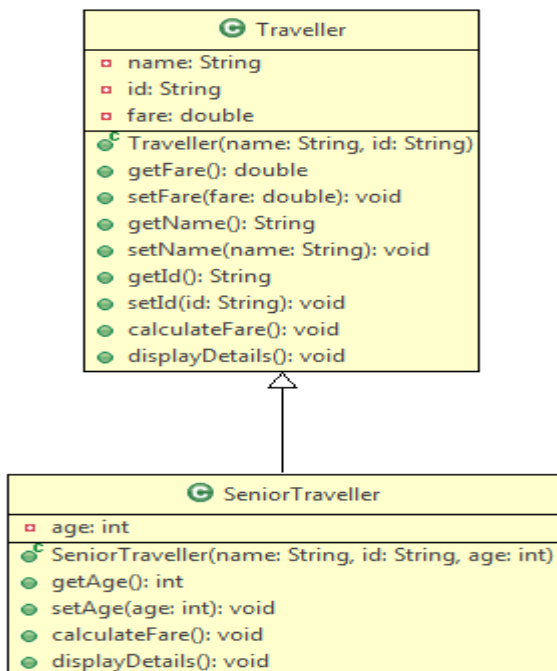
Traveller

name: String
id: String
fare: double

Traveller(name: String, id: String)
getFare(): double
setFare(fare: double): void
getName(): String
setName(name: String): void
getId(): String
setId(id: String): void
calculateFare(): void
displayDetails(): void

SeniorTraveller

age: int

SeniorTraveller(name: String, id: String, age: int)
getAge(): int
setAge(age: int): void
calculateFare(): void
displayDetails(): void